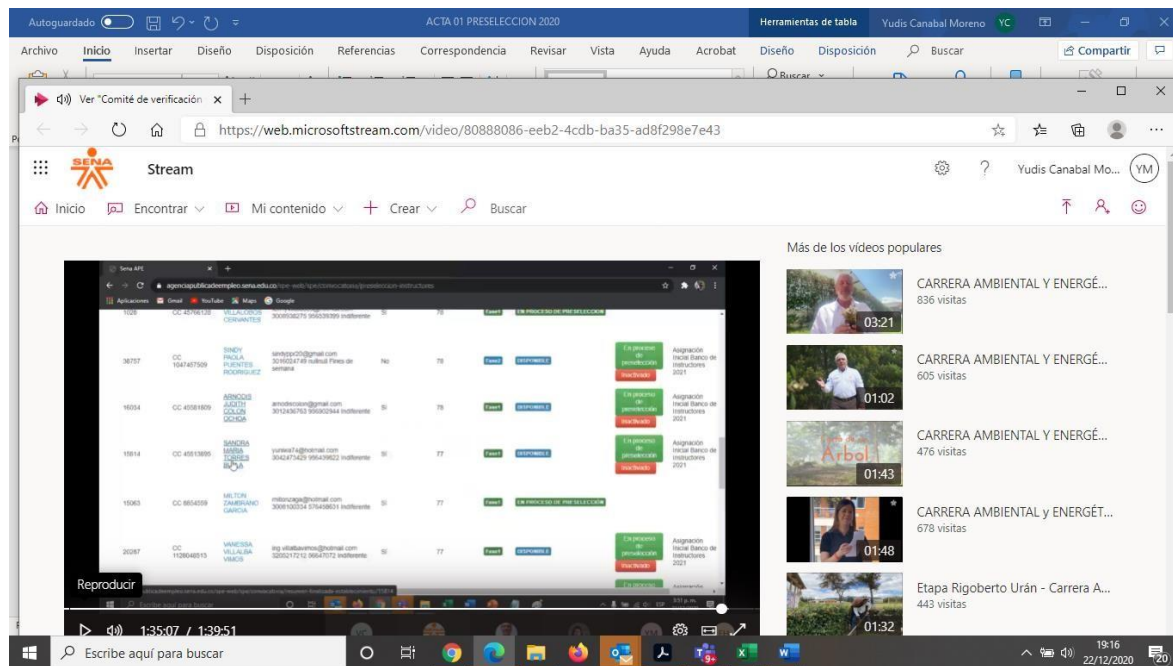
Autoguardado ACTA 01 PRESELECCION 2020 Herramientas de tabla Yudis Canabal Moreno YC

Archivo Inicio Insertar Diseño Disposición Referencias Correspondencia Revisar Vista Ayuda Acrobat Diseño Disposición Buscar Compartir

Ver "Comité de verificación ×

https://web.microsoftstream.com/video/80888086-eeb2-4cdb-ba35-ad8f298e7e43

SENA Stream Yudis Canabal Mo... YM

Inicio Encontrar Mi contenido Crear Buscar

Más de los vídeos populares

CARRERA AMBIENTAL Y ENERGÉ...
836 visitas
03:21

CARRERA AMBIENTAL Y ENERGÉ...
605 visitas
01:02

CARRERA AMBIENTAL Y ENERGÉ...
476 visitas
01:43

CARRERA AMBIENTAL y ENERGÉT...
678 visitas
01:48

Etapa Rigoberto Urán - Carrera A...
443 visitas
01:32

Sena APE
agenciapublicadeempleo.sena.edu.co
Aplicaciones Gmail YouTube Maps Google

| 1026 | CC 45766128 | VILLALOBOS CERVANTES | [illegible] 3008038275 956939399 Indiferente | Si | 78 | Fase1 | EN PROCESO DE PRESELECCION | | |
|---|---|---|---|---|---|---|---|---|---|
| 38757 | CC 1047457509 | SINDY PAOLA PUENTES RODRIGUEZ | sindyppr20@gmail.com 3016024749 nulltrull Fines de semana | No | 78 | Fase1 | DISPONIBLE | En proceso de preselección Inactivado | Asignación Inicial Banco de Instructores 2021 |
| 16034 | CC 45581609 | ARNOLIS JUDITH COLON OCHOA | arnodecolon@gmail.com 3012436763 956902944 Indiferente | Si | 78 | Fase1 | DISPONIBLE | En proceso de preselección Inactivado | Asignación Inicial Banco de Instructores 2021 |
| 15814 | CC 45513699 | SANDRA MARIA TORRES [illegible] | yuresa74@hotmail.com 3042473429 956439622 Indiferente | Si | 77 | Fase1 | DISPONIBLE | En proceso de preselección Inactivado | Asignación Inicial Banco de Instructores 2021 |
| 15063 | CC 8654559 | MILTON ZAMBRANO GARCIA | miltonzaga@hotmail.com 3008100334 576498631 Indiferente | Si | 77 | Fase1 | EN PROCESO DE PRESELECCION | | |
| 20287 | CC 1128048513 | VANESSA VILLALBA VANOS | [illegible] 3205217212 96647072 Indiferente | Si | 77 | Fase1 | DISPONIBLE | En proceso de preselección Inactivado | Asignación Inicial Banco de Instructores 2021 |

Reproducir
1:35:07 / 1:39:51

Escribe aquí para buscar
19:16
22/12/2020